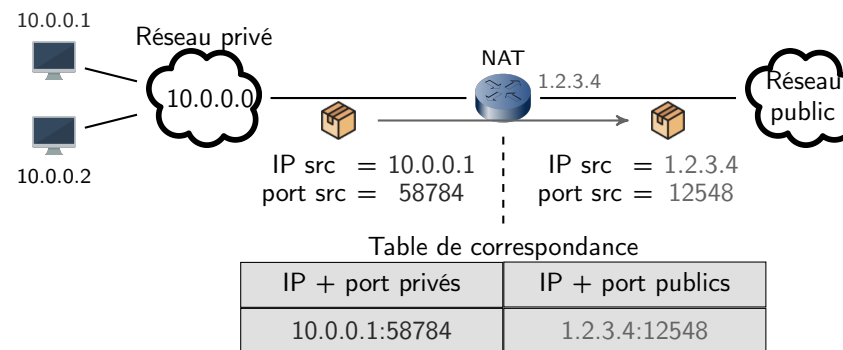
10.0.0.1

Réseau privé

10.0.0.0

10.0.0.2

NAT

1.2.3.4

Réseau public

IP src = 10.0.0.1
port src = 58784

IP src = 1.2.3.4
port src = 12548

Table de correspondance

| IP + port privés | IP + port publics |
|---|---|
| 10.0.0.1:58784 | 1.2.3.4:12548 |